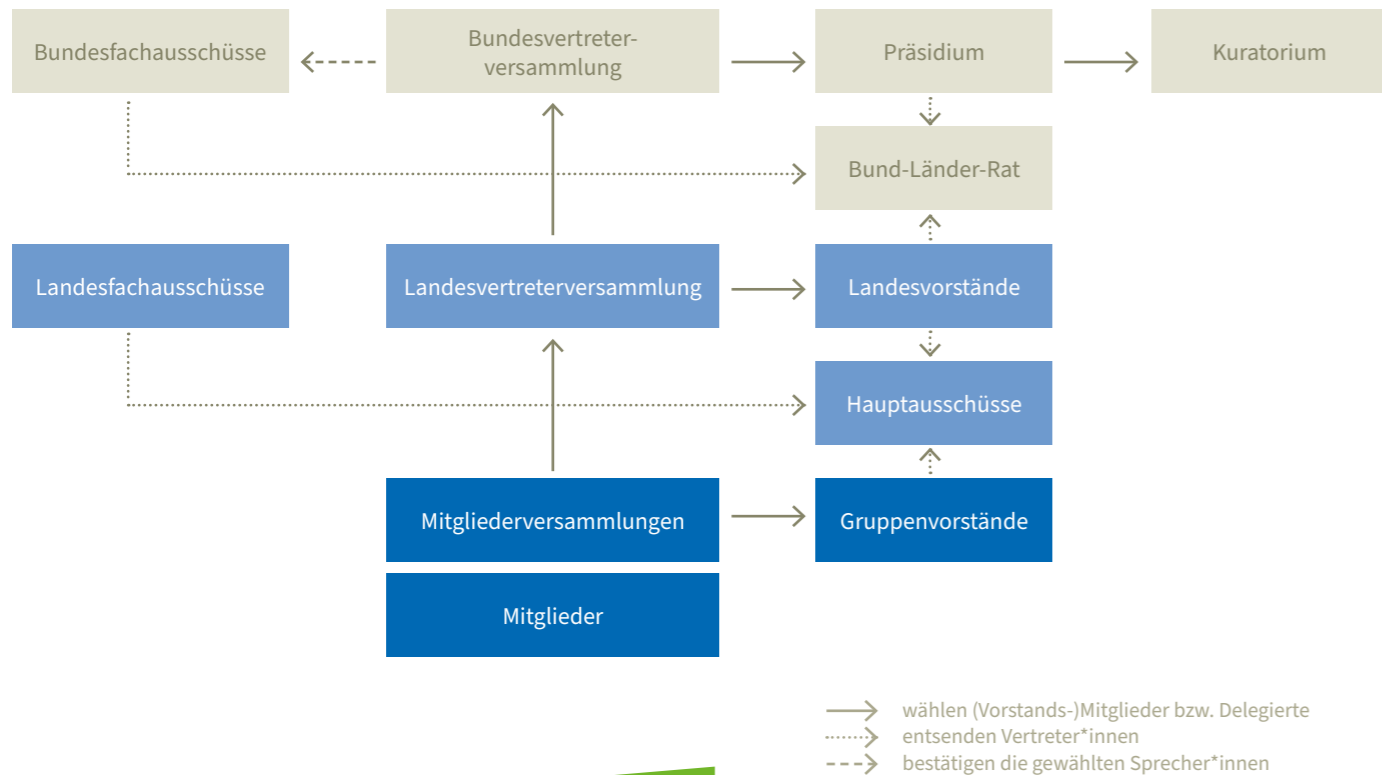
Bundesfachausschüsse

Bundesvertreterversammlung

Präsidium

Kuratorium

Bund-Länder-Rat

Landesfachausschüsse

Landesvertreterversammlung

Landesvorstände

Hauptausschüsse

Mitgliederversammlungen

Gruppenvorstände

Mitglieder

wählen (Vorstands-)Mitglieder bzw. Delegierte
entsenden Vertreter*innen
bestätigen die gewählten Sprecher*innen